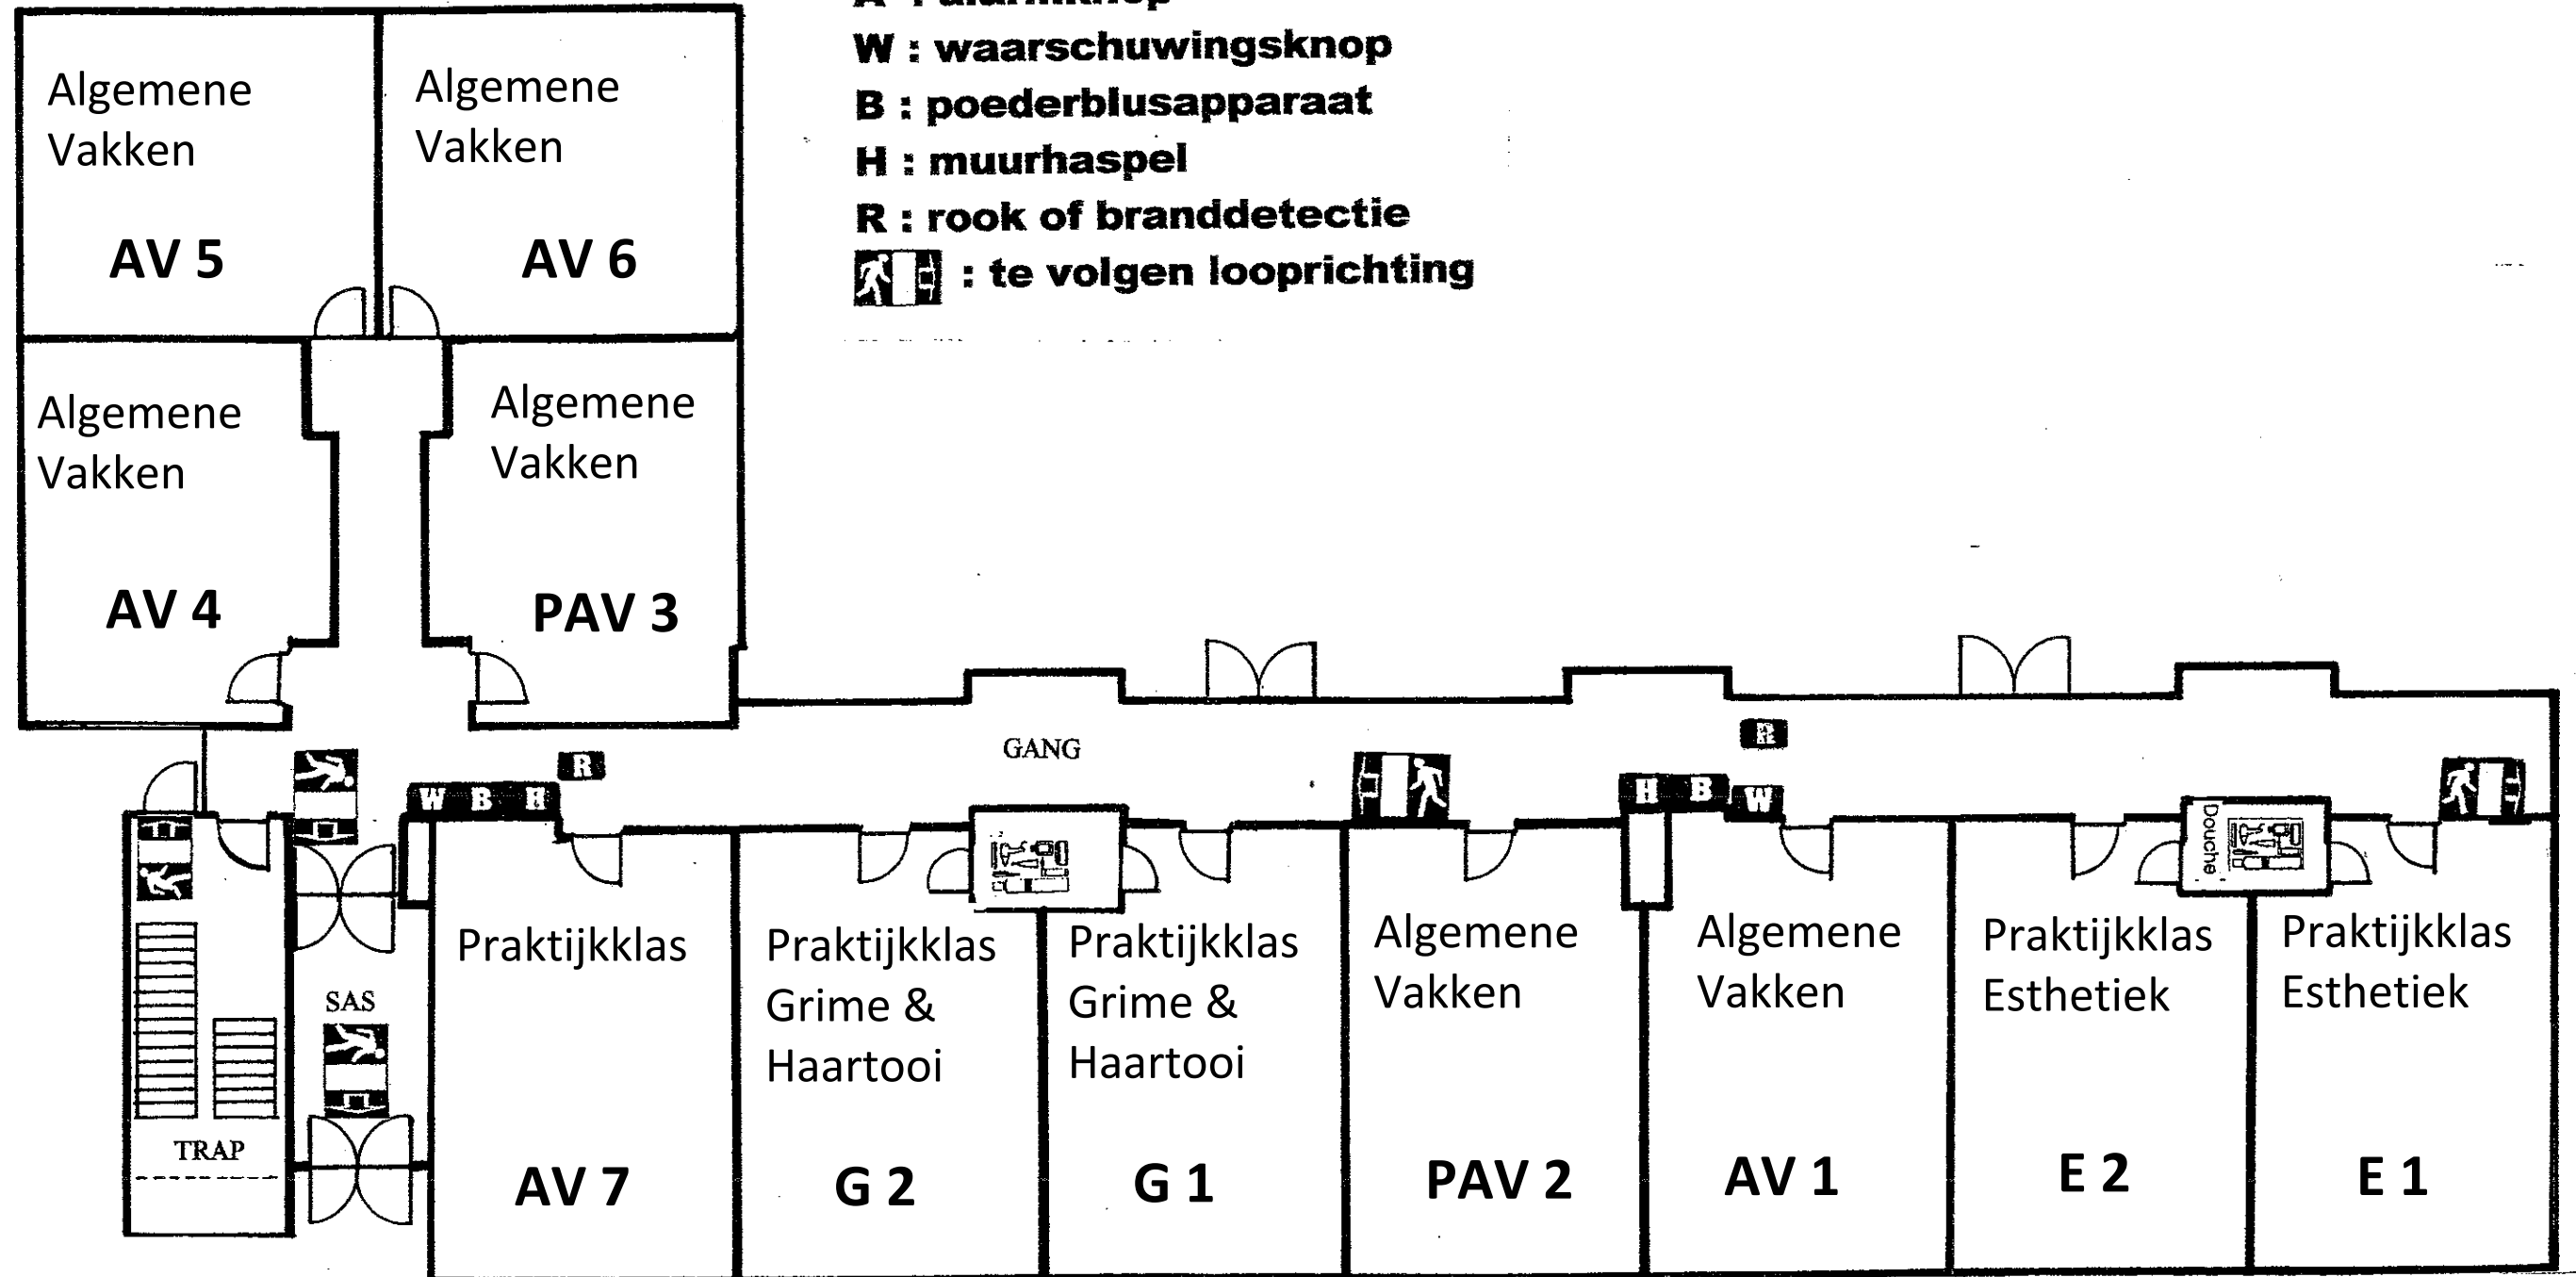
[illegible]
W : waarschuwingsknop
B : poederblusapparaat
H : muurhaspel
R : rook of branddetectie
: te volgen looprichting

Algemene Vakken
AV 5

Algemene Vakken
AV 6

Algemene Vakken
AV 4

Algemene Vakken
PAV 3

GANG

R

W B H

R

H B W

SAS

TRAP

Douche

Praktijkklas
AV 7

Praktijkklas Grime & Haartooi
G 2

Praktijkklas Grime & Haartooi
G 1

Algemene Vakken
PAV 2

Algemene Vakken
AV 1

Praktijkklas Esthetiek
E 2

Praktijkklas Esthetiek
E 1